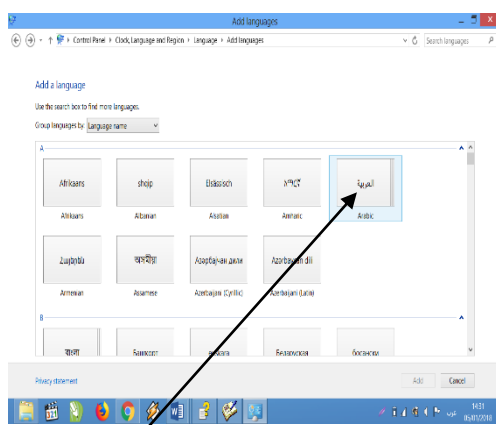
Add languages

Control Panel › Clock, Language and Region › Language › Add languages

Search languages

Add a language

Use the search box to find more languages.

Group languages by: Language name

A

Afrikaans
Afrikaans

shqip
Albanian

Elsässisch
Alsatian

አማርኛ
Amharic

العربية
Arabic

Հայերեն
Armenian

অসমীয়া
Assamese

Азәрбајҹан дили
Azerbaijani (Cyrillic)

Azərbaycan dili
Azerbaijani (Latin)

B

বাংলা

Башҡорт

euskara

Беларуская

босански

Privacy statement

Add

Cancel

عرب

14:31
05/01/2018